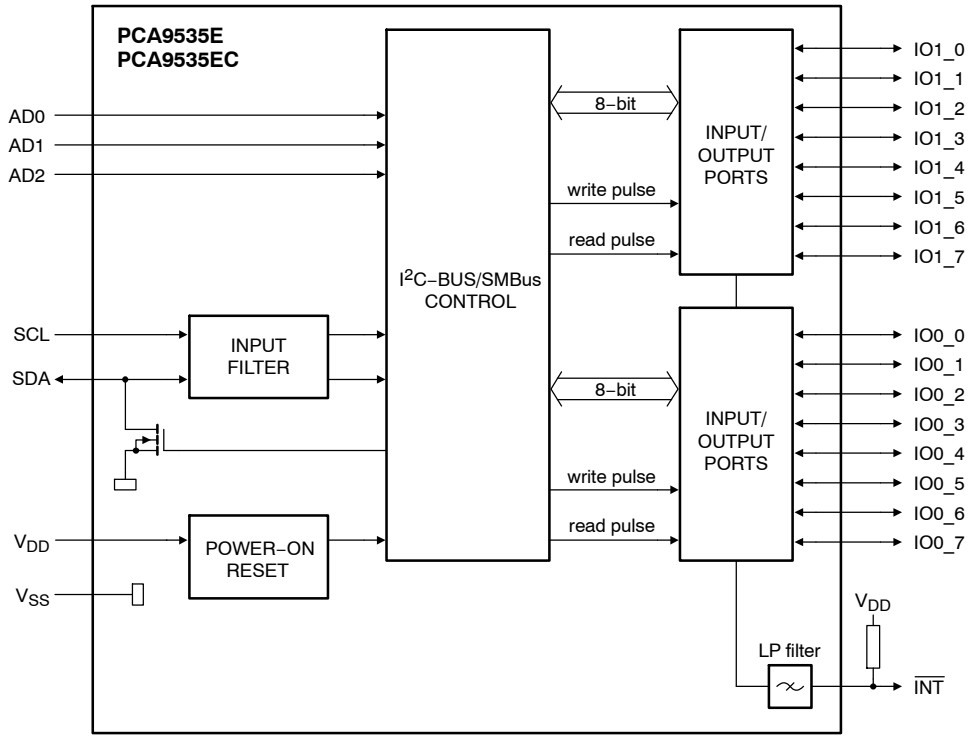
PCA9535E
PCA9535EC

AD0
AD1
AD2

SCL
SDA

INPUT FILTER

$V_{DD}$
$V_{SS}$

POWER−ON RESET

$I^2C$−BUS/SMBus CONTROL

8−bit
write pulse
read pulse

8−bit
write pulse
read pulse

INPUT/ OUTPUT PORTS

INPUT/ OUTPUT PORTS

IO1_0
IO1_1
IO1_2
IO1_3
IO1_4
IO1_5
IO1_6
IO1_7

IO0_0
IO0_1
IO0_2
IO0_3
IO0_4
IO0_5
IO0_6
IO0_7

$V_{DD}$
LP filter
$\overline{INT}$